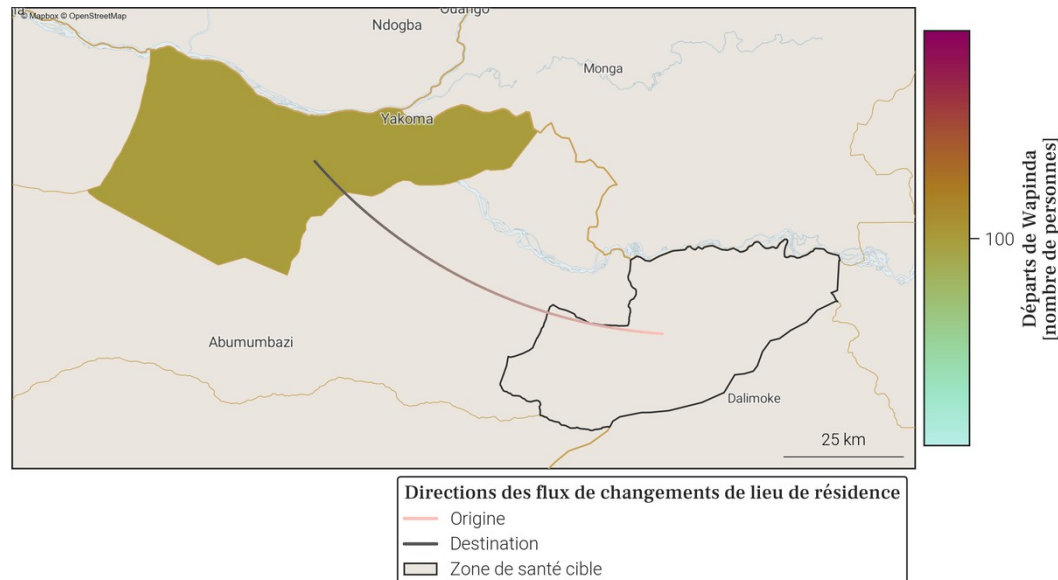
© Mapbox © OpenStreetMap
Ouango
Ndogba
Monga
Yakoma
Abumumbazi
Dalimoke
25 km

Départs de Wapinda [nombre de personnes]
100

Directions des flux de changements de lieu de résidence
Origine
Destination
Zone de santé cible